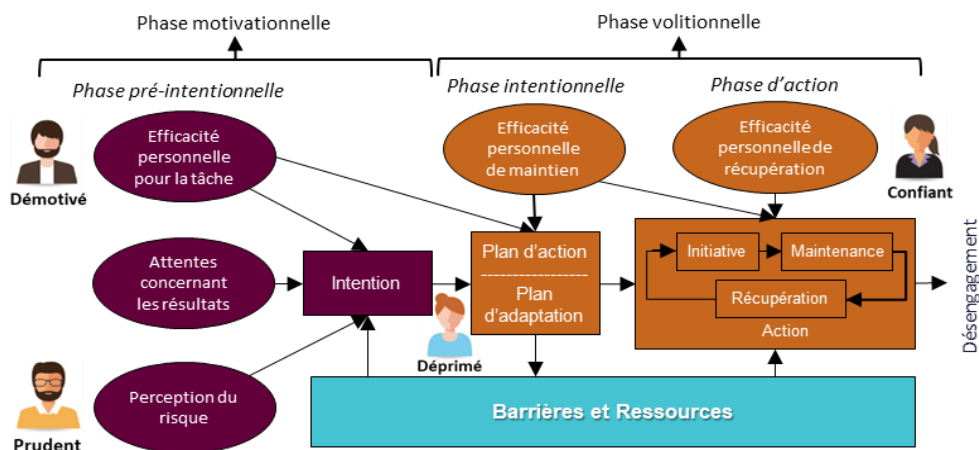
Phase motivationnelle

Phase volitionnelle

Phase pré-intentionnelle

Phase intentionnelle

Phase d'action

Démotivé

Efficacité personnelle pour la tâche

Efficacité personnelle de maintien

Efficacité personnelle de récupération

Confiant

Attentes concernant les résultats

Intention

Plan d'action
------------------
Plan d'adaptation

Initiative

Maintenance

Récupération

Action

Désengagement

Déprimé

Perception du risque

Prudent

Barrières et Ressources